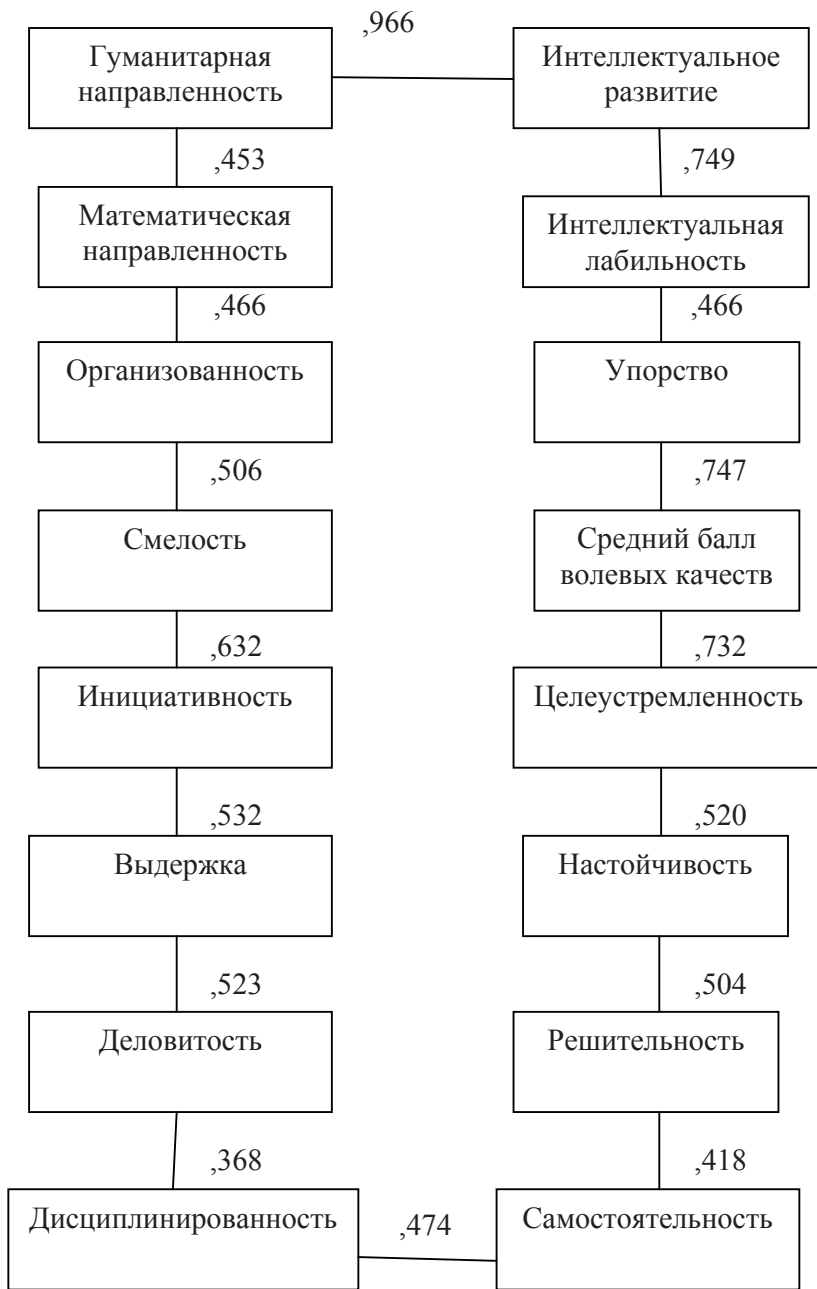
,966

Гуманитарная направленность

Интеллектуальное развитие

,453

,749

Математическая направленность

Интеллектуальная лабильность

,466

,466

Организованность

Упорство

,506

,747

Смелость

Средний балл волевых качеств

,632

,732

Инициативность

Целеустремленность

,532

,520

Выдержка

Настойчивость

,523

,504

Деловитость

Решительность

,368

,418

Дисциплинированность

,474

Самостоятельность